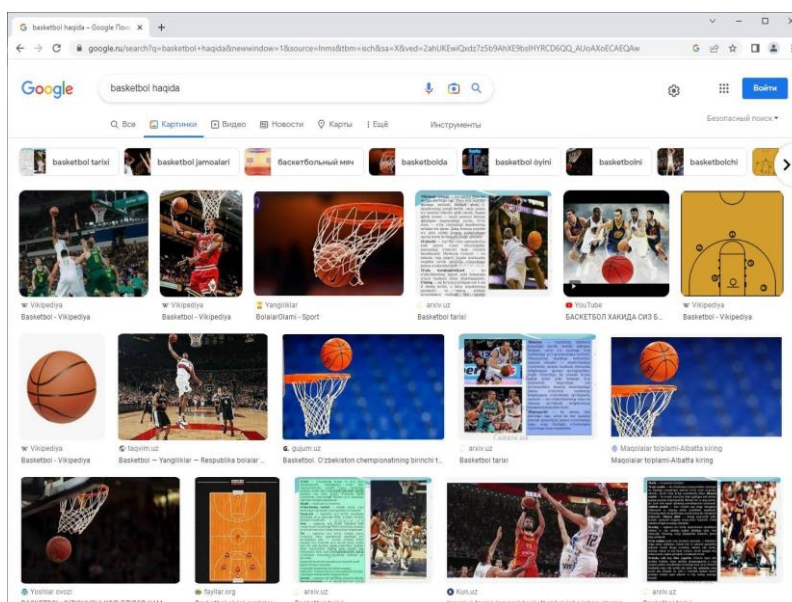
basketbol haqida – Google Поис ×

google.ru/search?q=basketbol+haqida&newwindow=1&source=lnms&tbm=isch&sa=X&ved=2ahUKEwiQxdz7z5b9AhXE9bsIHYRCD6QQ_AUoAXoECAEQAw

Google

basketbol haqida

Войти

Q Все   Картинки   Видео   Новости   Карты   ⋮ Ещё   Инструменты

Безопасный поиск

basketbol tarixi   basketbol jamoalari   баскетбольный мяч   basketbolda   basketbol o'yini   basketbolni   basketbolchi

Vikipediya
Basketbol - Vikipediya

Vikipediya
Basketbol - Vikipediya

Yangiliklar
BolalarOlami - Sport

arxiv.uz
Basketbol tarixi

YouTube
БАСКЕТБОЛ ХАКИДА СИЗ Б...

Vikipediya
Basketbol - Vikipediya

Vikipediya
Basketbol - Vikipediya

tagvim.uz
Basketbol — Yangiliklar — Respublika bolalar ...

gujum.uz
Basketbol. O'zbekiston chempionatining birinchi t...

arxiv.uz
Basketbol tarixi

Maqolalar to'plami-Albatta kiring
Maqolalar to'plami-Albatta kiring

Yoshlar ovozi

fayllar.org

arxiv.uz

Kun.uz

arxiv.uz